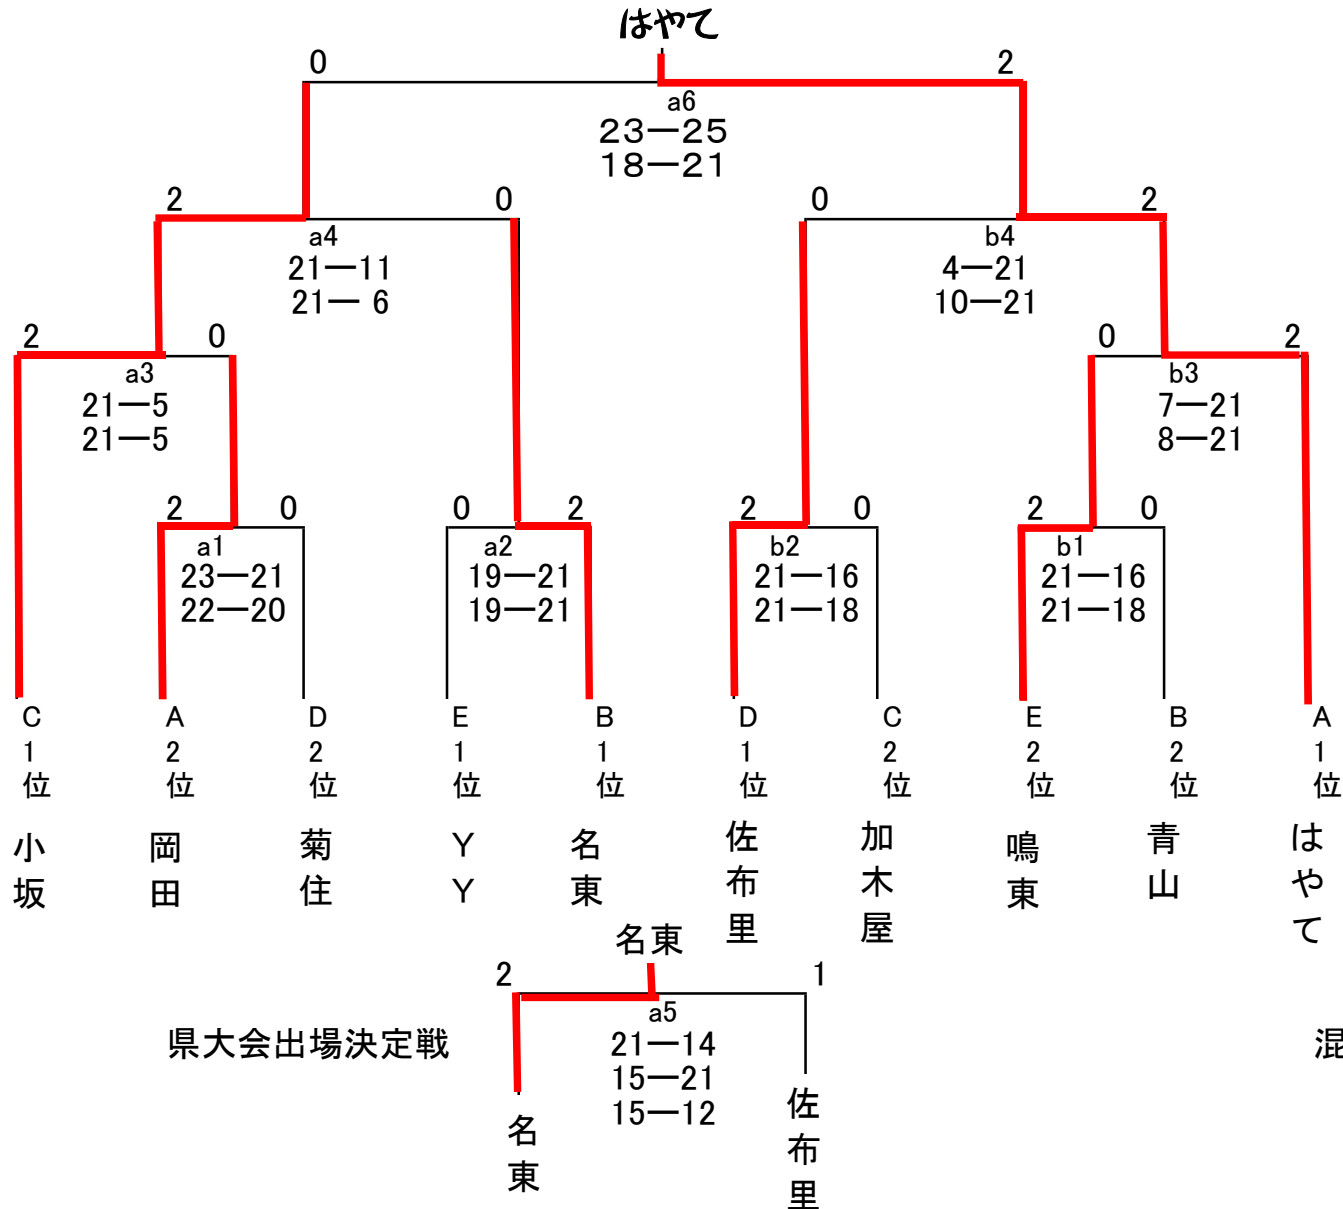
はやて

0 2
a6
23—25
18—21

2 0
a4
21—11
21— 6

0 2
b4
4—21
10—21

2 0
a3
21—5
21—5

0 2
b3
7—21
8—21

2 0
a1
23—21
22—20

0 2
a2
19—21
19—21

2 0
b2
21—16
21—18

2 0
b1
21—16
21—18

C 1 位 小坂
A 2 位 岡田
D 2 位 菊住
E 1 位 YY
B 1 位 名東
D 1 位 佐布里
C 2 位 加木屋
E 2 位 鳴東
B 2 位 青山
A 1 位 はやて

名東
2 1
a5
21—14
15—21
15—12

県大会出場決定戦

名東
佐布里

混